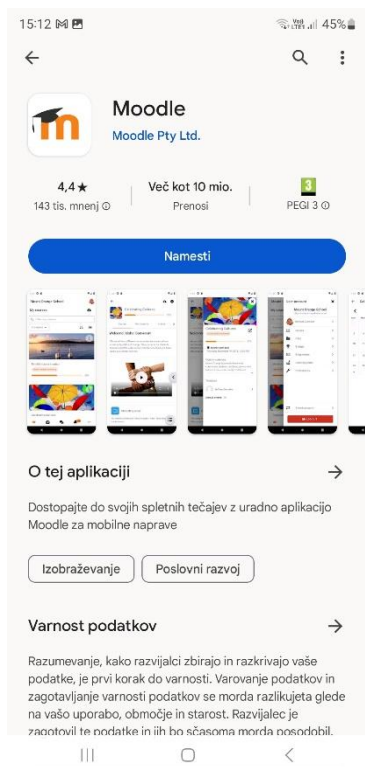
15:12 45%

Moodle
Moodle Pty Ltd.

4,4 ★
143 tis. mnenj ⓘ

Več kot 10 mio.
Prenosi

3
PEGI 3 ⓘ

Namesti

O tej aplikaciji

Dostopajte do svojih spletnih tečajev z uradno aplikacijo Moodle za mobilne naprave

Izobraževanje

Poslovni razvoj

Varnost podatkov

Razumevanje, kako razvijalci zbirajo in razkrivajo vaše podatke, je prvi korak do varnosti. Varovanje podatkov in zagotavljanje varnosti podatkov se morda razlikujeta glede na vašo uporabo, območje in starost. Razvijalec je zagotovil te podatke in jih bo sčasoma morda posodobil.